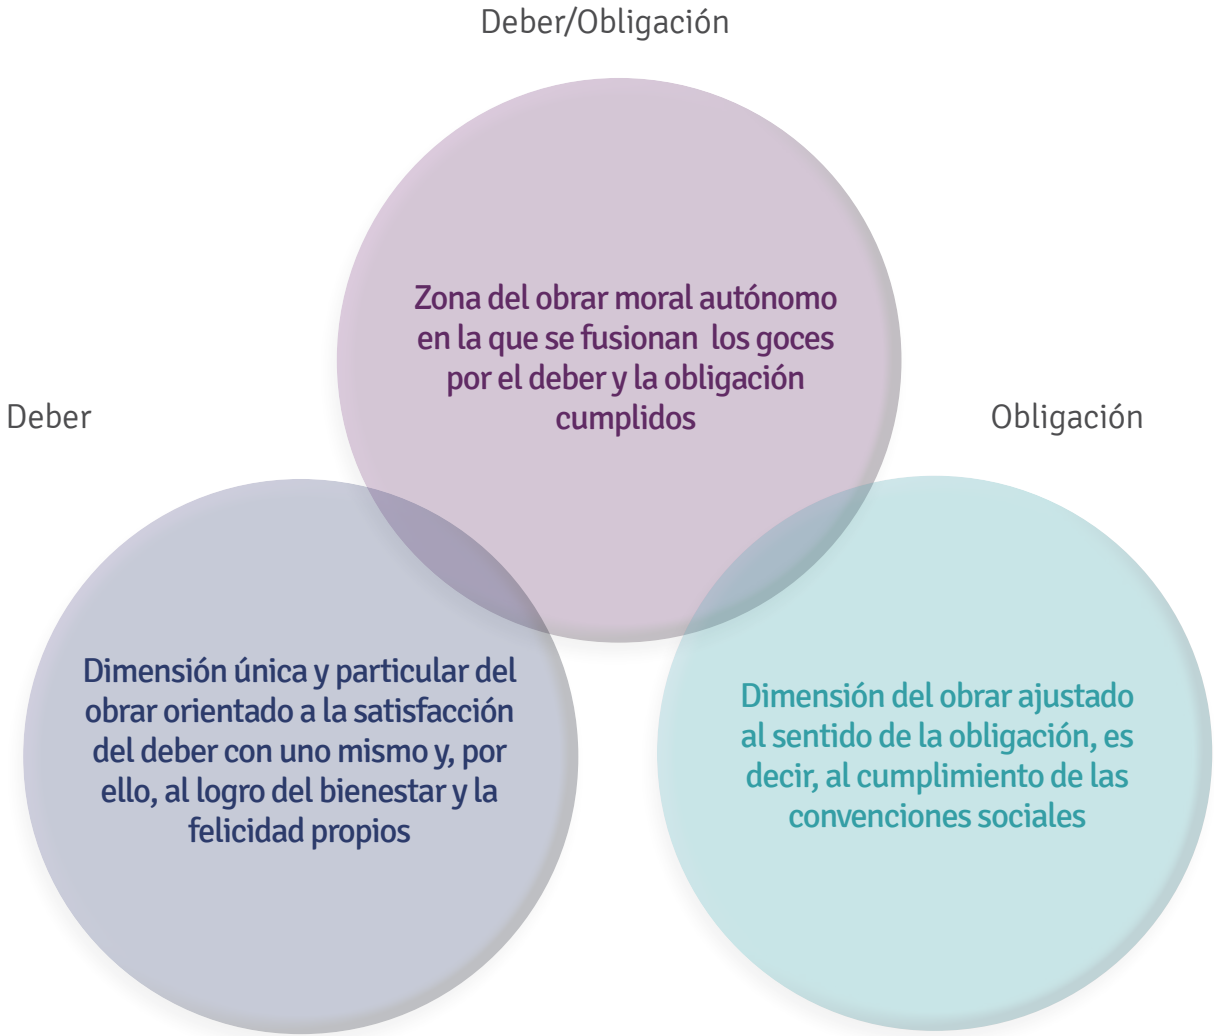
Deber/Obligación

Zona del obrar moral autónomo en la que se fusionan los goces por el deber y la obligación cumplidos

Deber

Obligación

Dimensión única y particular del obrar orientado a la satisfacción del deber con uno mismo y, por ello, al logro del bienestar y la felicidad propios

Dimensión del obrar ajustado al sentido de la obligación, es decir, al cumplimiento de las convenciones sociales